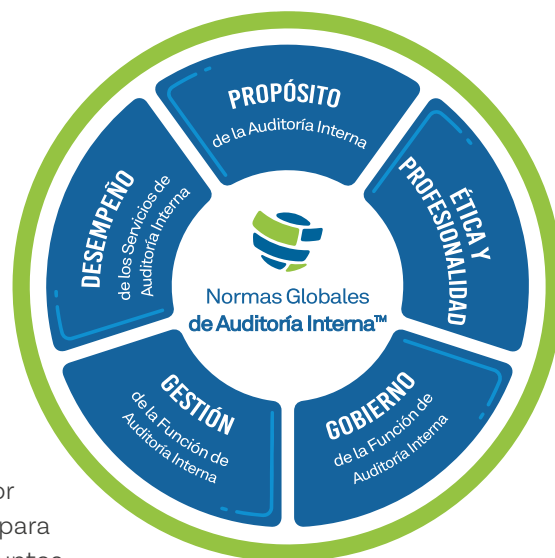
PROPÓSITO
de la Auditoría Interna

ÉTICA Y PROFESIONALIDAD

GOBIERNO
de la Función de Auditoría Interna

GESTIÓN
de la Función de Auditoría Interna

DESEMPEÑO
de los Servicios de Auditoría Interna

Normas Globales
de Auditoría Interna™

or
para
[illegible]